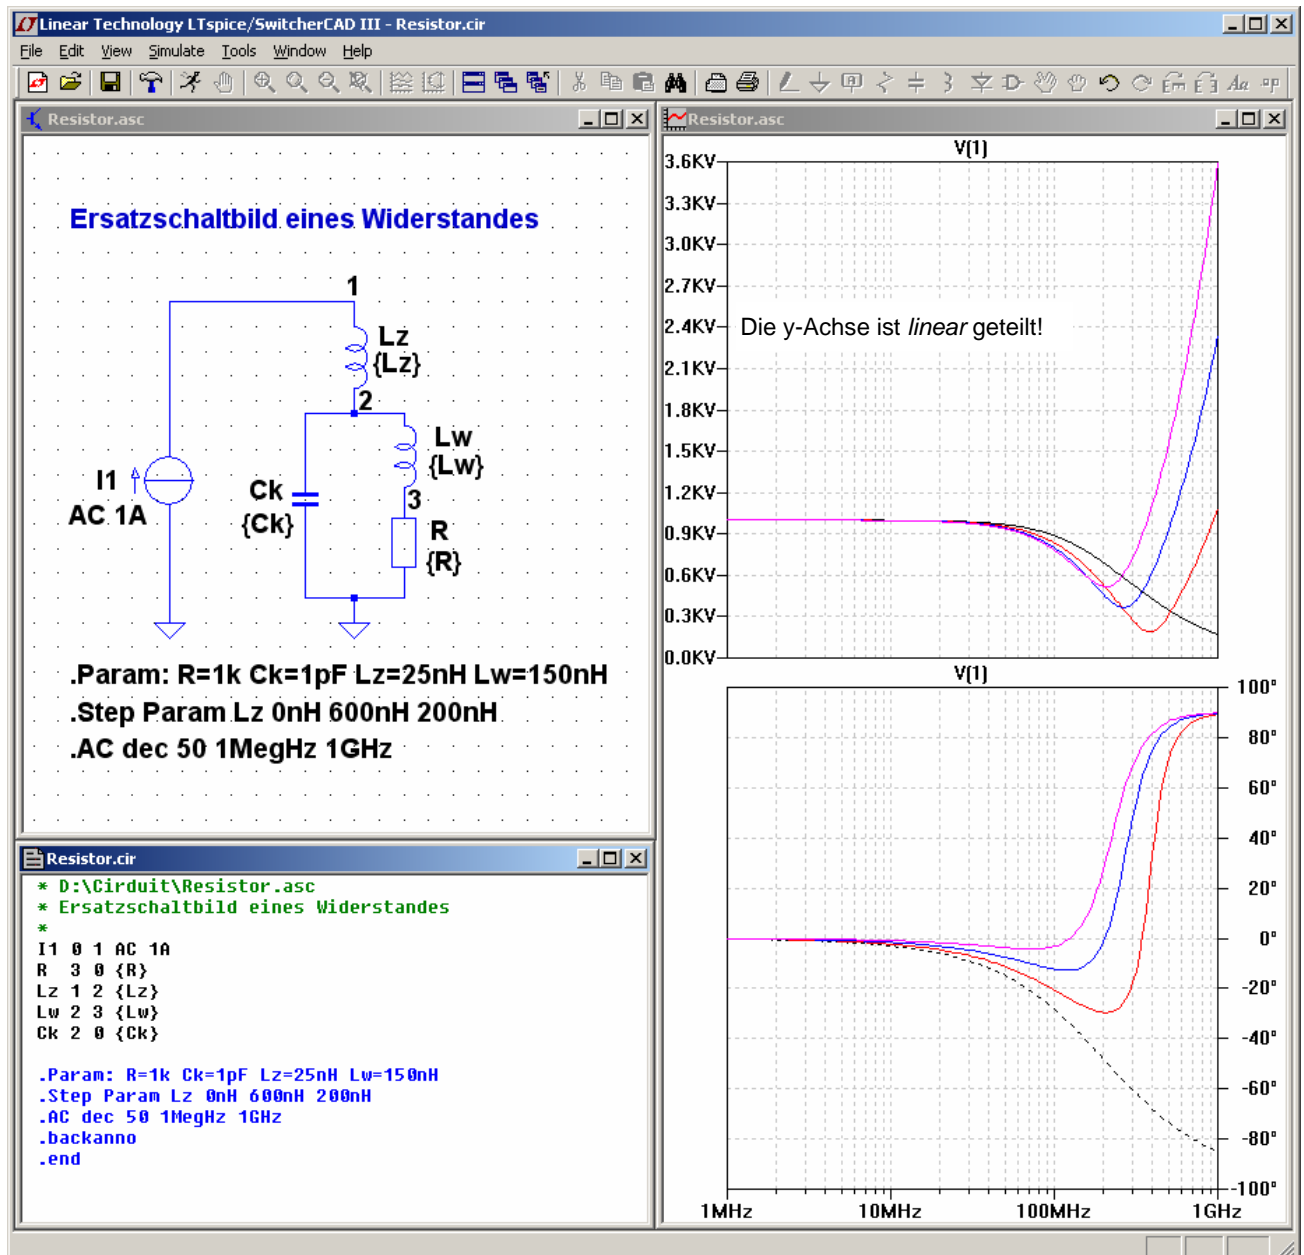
Linear Technology LTspice/SwitcherCAD III - Resistor.cir

File Edit View Simulate Tools Window Help

Resistor.asc

Ersatzschaltbild eines Widerstandes

1
Lz
{Lz}
2
Lw
{Lw}
3
I1
AC 1A
Ck
{Ck}
R
{R}

.Param: R=1k Ck=1pF Lz=25nH Lw=150nH
.Step Param Lz 0nH 600nH 200nH
.AC dec 50 1MegHz 1GHz

Resistor.asc

V(1)

3.6KV
3.3KV
3.0KV
2.7KV
2.4KV
2.1KV
1.8KV
1.5KV
1.2KV
0.9KV
0.6KV
0.3KV
0.0KV

Die y-Achse ist *linear* geteilt!

V(1)

100°
80°
60°
40°
20°
0°
-20°
-40°
-60°
-80°
-100°

1MHz 10MHz 100MHz 1GHz

Resistor.cir

* D:\Cirduit\Resistor.asc
* Ersatzschaltbild eines Widerstandes
*
I1 0 1 AC 1A
R 3 0 {R}
Lz 1 2 {Lz}
Lw 2 3 {Lw}
Ck 2 0 {Ck}

.Param: R=1k Ck=1pF Lz=25nH Lw=150nH
.Step Param Lz 0nH 600nH 200nH
.AC dec 50 1MegHz 1GHz
.backanno
.end